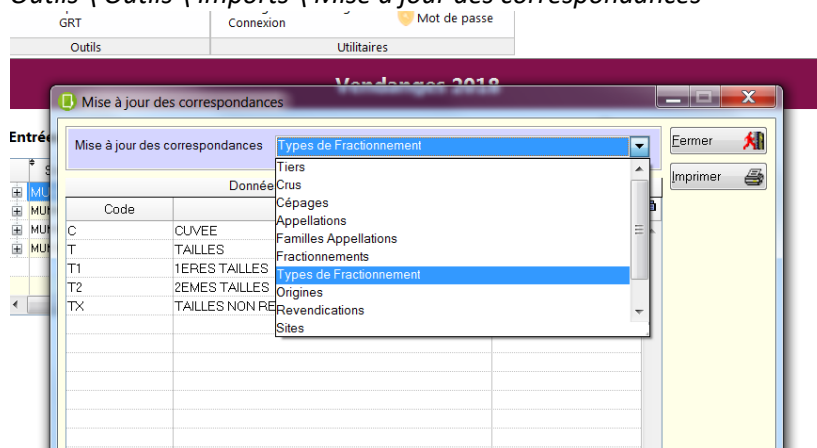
Outils \ Outils \ Imports \ Mise à jour des correspondances

GRT
Connexion
Mot de passe
Outils
Utilitaires

Vendanges 2018

Mise à jour des correspondances

Entrée

Mise à jour des correspondances
Types de Fractionnement

Fermer
Imprimer

Donnée

| Code | |
|---|---|
| C | CUVEE |
| T | TAILLES |
| T1 | 1ERES TAILLES |
| T2 | 2EMES TAILLES |
| TX | TAILLES NON RE |

Tiers
Crus
Cépages
Appellations
Familles Appellations
Fractionnements
Types de Fractionnement
Origines
Revendications
Sites

MU
MU
MU
MU